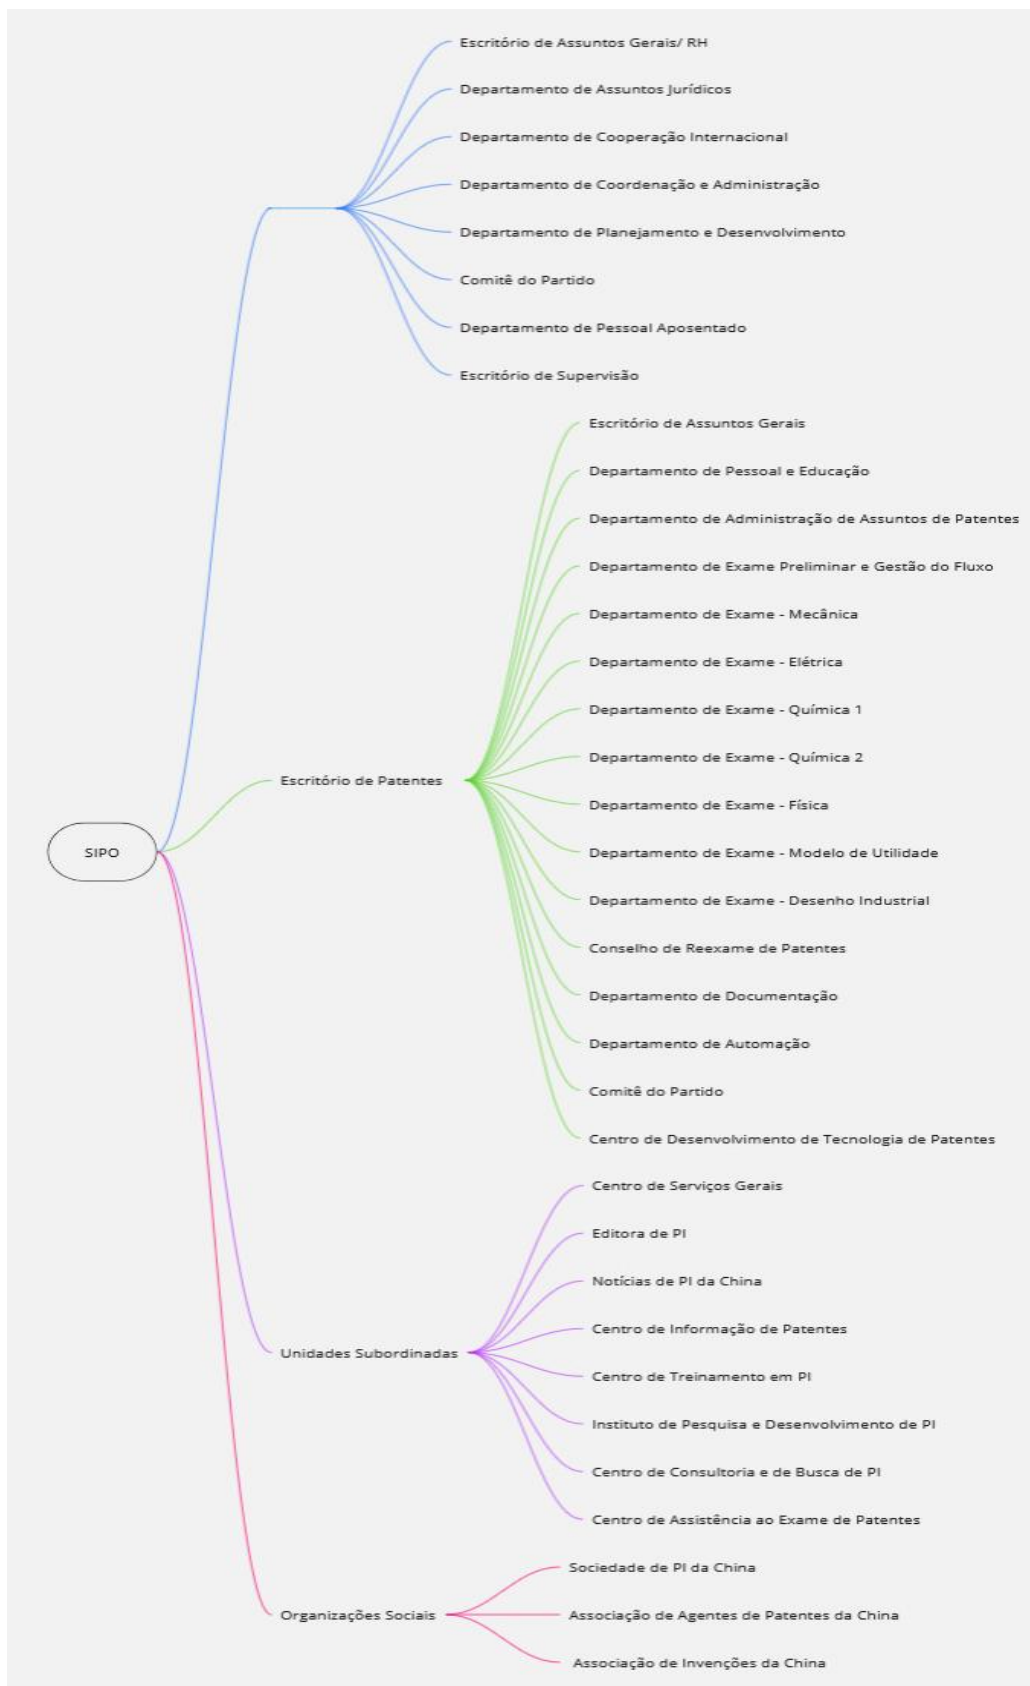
SIPO

Escritório de Assuntos Gerais/ RH
Departamento de Assuntos Jurídicos
Departamento de Cooperação Internacional
Departamento de Coordenação e Administração
Departamento de Planejamento e Desenvolvimento
Comitê do Partido
Departamento de Pessoal Aposentado
Escritório de Supervisão

Escritório de Patentes
Escritório de Assuntos Gerais
Departamento de Pessoal e Educação
Departamento de Administração de Assuntos de Patentes
Departamento de Exame Preliminar e Gestão do Fluxo
Departamento de Exame - Mecânica
Departamento de Exame - Elétrica
Departamento de Exame - Química 1
Departamento de Exame - Química 2
Departamento de Exame - Física
Departamento de Exame - Modelo de Utilidade
Departamento de Exame - Desenho Industrial
Conselho de Reexame de Patentes
Departamento de Documentação
Departamento de Automação
Comitê do Partido
Centro de Desenvolvimento de Tecnologia de Patentes

Unidades Subordinadas
Centro de Serviços Gerais
Editora de PI
Notícias de PI da China
Centro de Informação de Patentes
Centro de Treinamento em PI
Instituto de Pesquisa e Desenvolvimento de PI
Centro de Consultoria e de Busca de PI
Centro de Assistência ao Exame de Patentes

Organizações Sociais
Sociedade de PI da China
Associação de Agentes de Patentes da China
Associação de Invenções da China